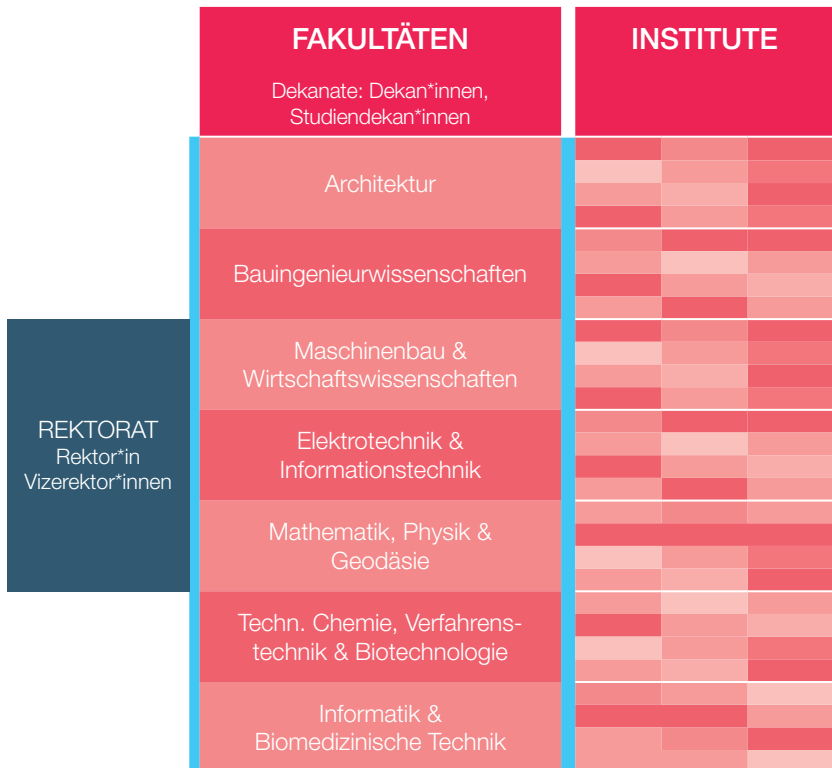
FAKULTÄTEN

Dekanate: Dekan*innen, Studiendekan*innen

INSTITUTE

REKTORAT
Rektor*in
Vizerektor*innen

Architektur

Bauingenieurwissenschaften

Maschinenbau & Wirtschaftswissenschaften

Elektrotechnik & Informationstechnik

Mathematik, Physik & Geodäsie

Techn. Chemie, Verfahrenstechnik & Biotechnologie

Informatik & Biomedizinische Technik